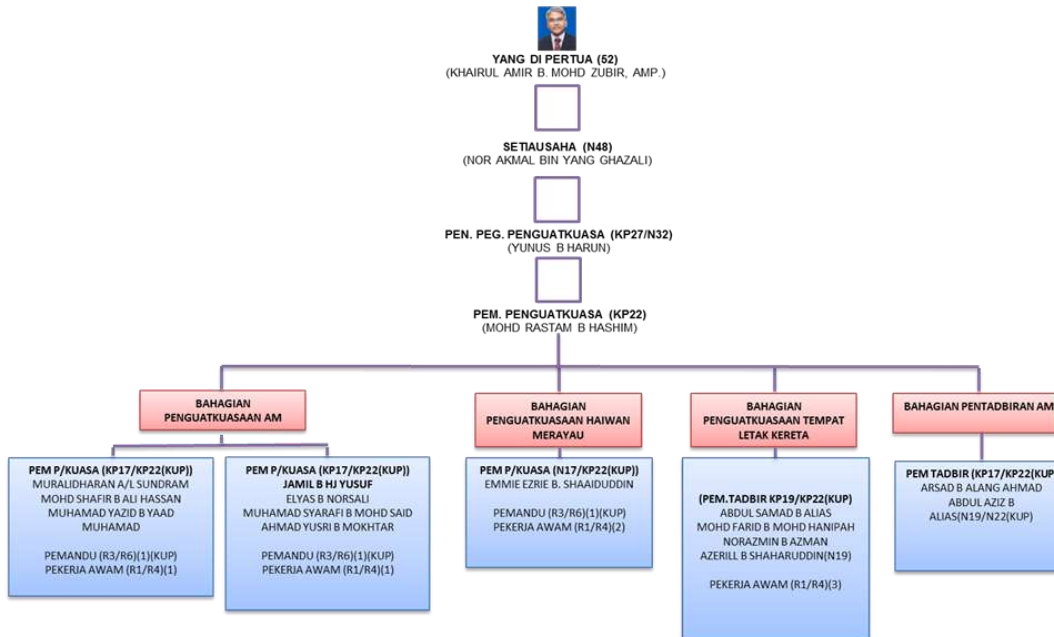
YANG DI PERTUA (52)
(KHAIRUL AMIR B. MOHD ZUBIR, AMP.)

SETIAUSAHA (N48)
(NOR AKMAL BIN YANG GHAZALI)

PEN. PEG. PENGUATKUASA (KP27/N32)
(YUNUS B HARUN)

PEM. PENGUATKUASA (KP22)
(MOHD RASTAM B HASHIM)

BAHAGIAN PENGUATKUASAAN AM

BAHAGIAN PENGUATKUASAAN HAIWAN MERAYAU

BAHAGIAN PENGUATKUASAAN TEMPAT LETAK KERETA

BAHAGIAN PENTADBIRAN AM

PEM P/KUASA (KP17/KP22(KUP))
MURALIDHARAN A/L SUNDRAM
MOHD SHAFIR B ALI HASSAN
MUHAMAD YAZID B YAAD
MUHAMAD

PEMANDU (R3/R6)(1)(KUP)
PEKERJA AWAM (R1/R4)(1)

PEM P/KUASA (KP17/KP22(KUP))
JAMIL B HJ YUSUF
ELYAS B NORSALI
MUHAMAD SYARAFI B MOHD SAID
AHMAD YUSRI B MOKHTAR

PEMANDU (R3/R6)(1)(KUP)
PEKERJA AWAM (R1/R4)(1)

PEM P/KUASA (N17/KP22(KUP))
EMMIE EZRIE B. SHAAIDUDDIN

PEMANDU (R3/R6)(1)(KUP)
PEKERJA AWAM (R1/R4)(2)

(PEM.TADBIR KP19/KP22(KUP)
ABDUL SAMAD B ALIAS
MOHD FARID B MOHD HANIPAH
NORAZMIN B AZMAN
AZERILL B SHAHARUDDIN(N19)

PEKERJA AWAM (R1/R4)(3)

PEM TADBIR (KP17/KP22(KUP
ARSAD B ALANG AHMAD
ABDUL AZIZ B
ALIAS(N19/N22(KUP)